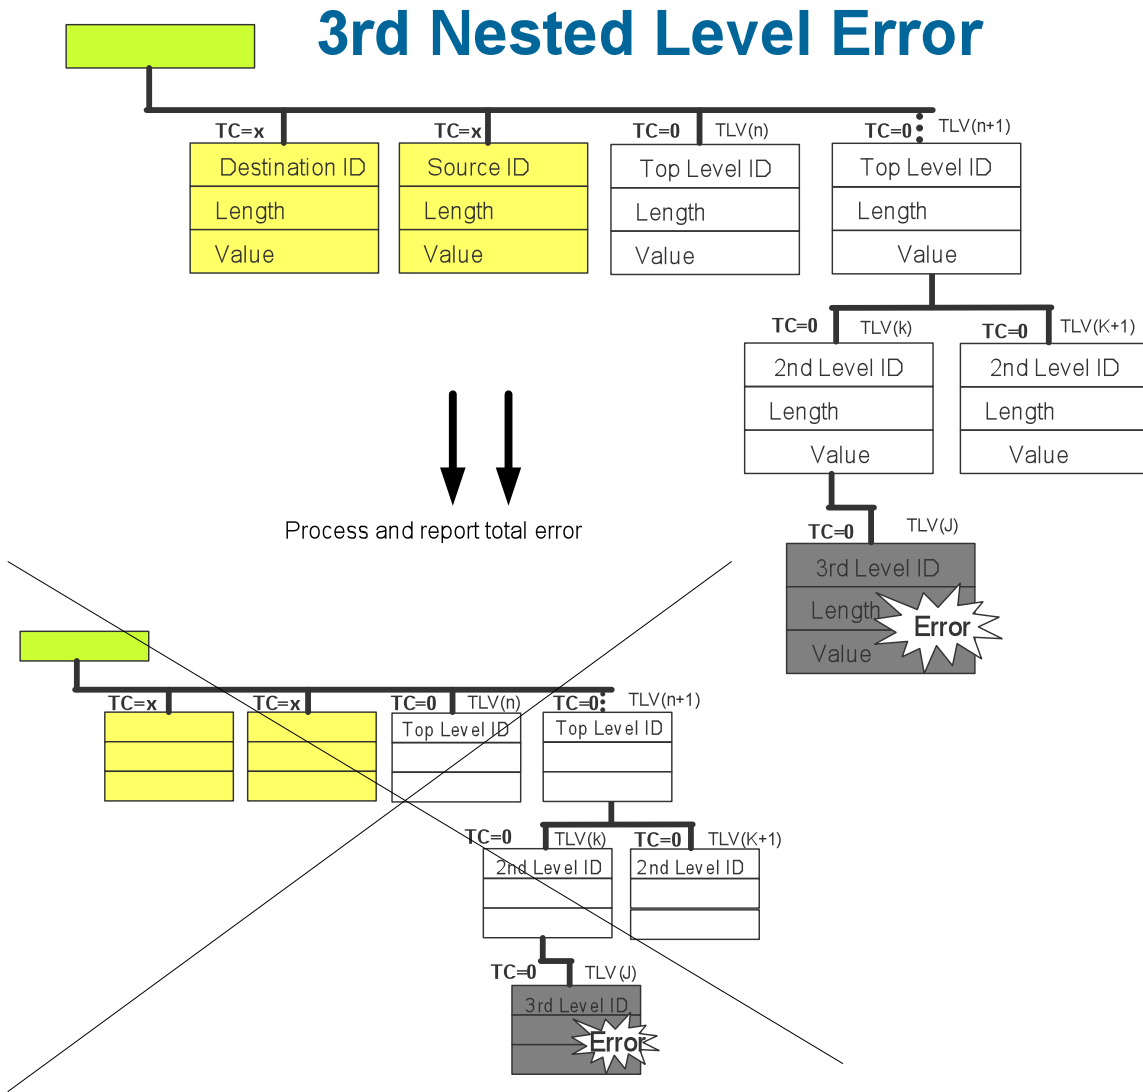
3rd Nested Level Error

TC=x
Destination ID
Length
Value

TC=x
Source ID
Length
Value

TC=0 TLV(n)
Top Level ID
Length
Value

TC=0 TLV(n+1)
Top Level ID
Length
Value

TC=0 TLV(k)
2nd Level ID
Length
Value

TC=0 TLV(K+1)
2nd Level ID
Length
Value

TC=0 TLV(J)
3rd Level ID
Length
Value
Error

Process and report total error

TC=x
TC=x
TC=0 TLV(n)
Top Level ID
TC=0 TLV(n+1)
Top Level ID
TC=0 TLV(k)
2nd Level ID
TC=0 TLV(K+1)
2nd Level ID
TC=0 TLV(J)
3rd Level ID
Error